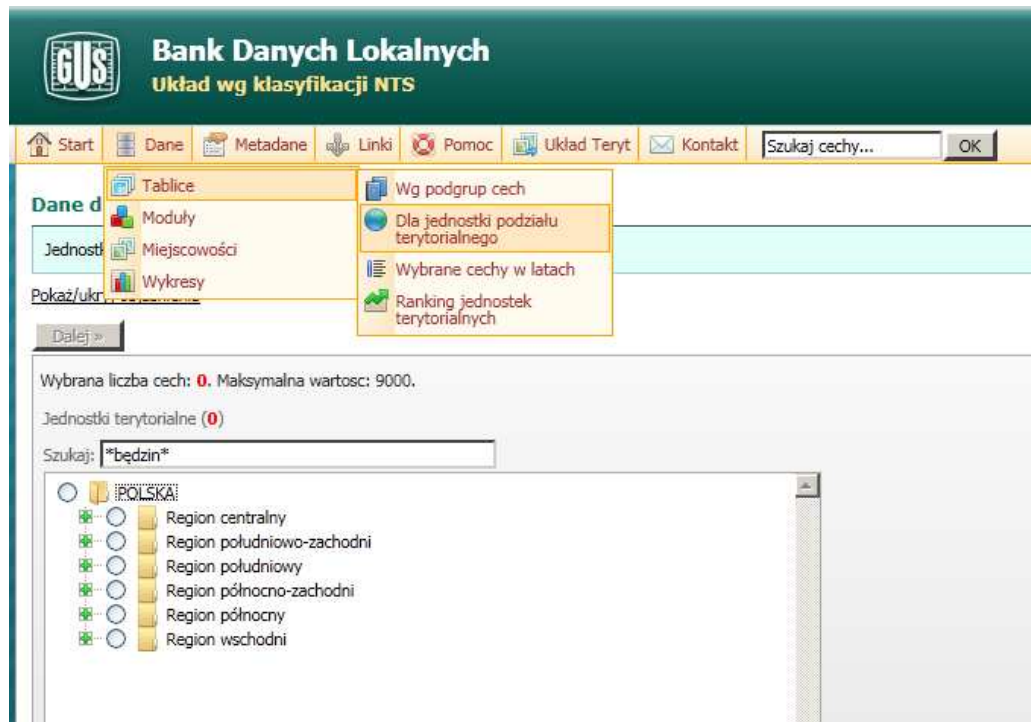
GUS

Bank Danych Lokalnych
Układ wg klasyfikacji NTS

Start | Dane | Metadane | Linki | Pomoc | Układ Teryt | Kontakt | Szukaj cechy... | OK

Tablice
Moduły
Miejscowości
Wykresy

Wg podgrup cech
Dla jednostki podziału terytorialnego
Wybrane cechy w latach
Ranking jednostek terytorialnych

Dane d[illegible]

Jednostk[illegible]

Pokaż/ukr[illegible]

Dalej »

Wybrana liczba cech: 0. Maksymalna wartosc: 9000.

Jednostki terytorialne (0)

Szukaj: *będzin*

POLSKA
Region centralny
Region południowo-zachodni
Region południowy
Region północno-zachodni
Region północny
Region wschodni